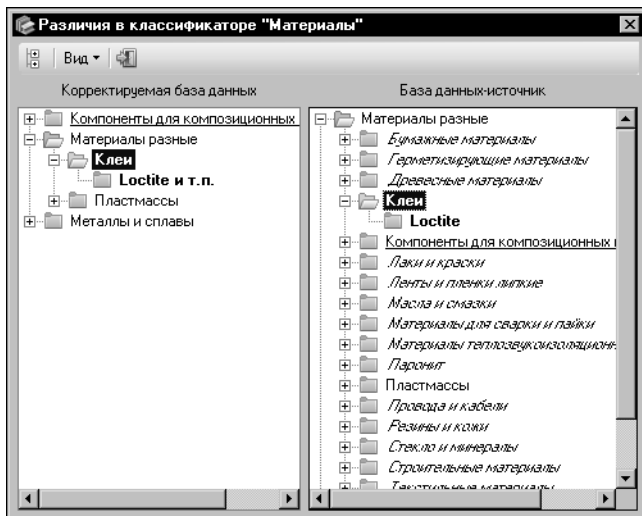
Различия в классификаторе "Материалы"

Вид

Корректируемая база данных

Компоненты для композиционных
Материалы разные
Клеи
Loctite и т.п.
Пластмассы
Металлы и сплавы

База данных-источник

Материалы разные
Бумажные материалы
Герметизирующие материалы
Древесные материалы
Клеи
Loctite
Компоненты для композиционных
Лаки и краски
Ленты и пленки липкие
Масла и смазки
Материалы для сварки и пайки
Материалы теплозвукоизоляционн
Паронит
Пластмассы
Провода и кабели
Резины и кожи
Стекло и минералы
Строительные материалы
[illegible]